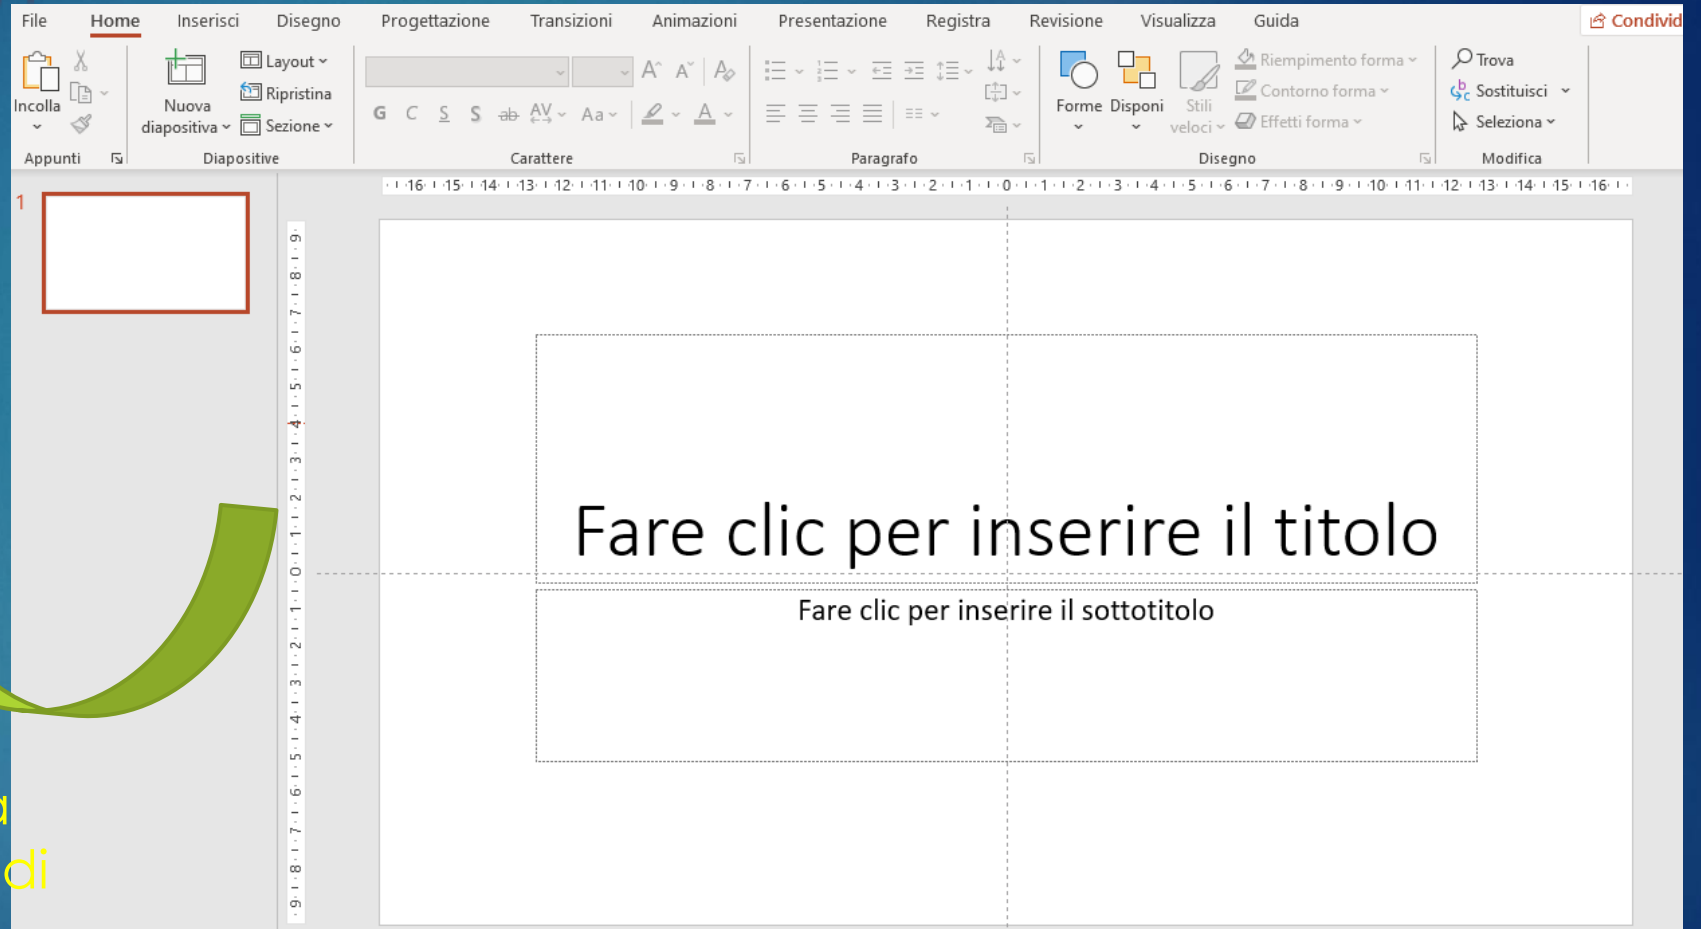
File Home Inserisci Disegno Progettazione Transizioni Animazioni Presentazione Registra Revisione Visualizza Guida Condivid

Incolla
Appunti

Nuova diapositiva
Layout
Ripristina
Sezione
Diapositive

G C S S ab AV Aa
Carattere

Paragrafo

Forme Disponi Stili veloci
Riempimento forma
Contorno forma
Effetti forma
Disegno

Trova
Sostituisci
Seleziona
Modifica

16 15 14 13 12 11 10 9 8 7 6 5 4 3 2 1 0 1 2 3 4 5 6 7 8 9 10 11 12 13 14 15 16

1

Fare clic per inserire il titolo

Fare clic per inserire il sottotitolo

di